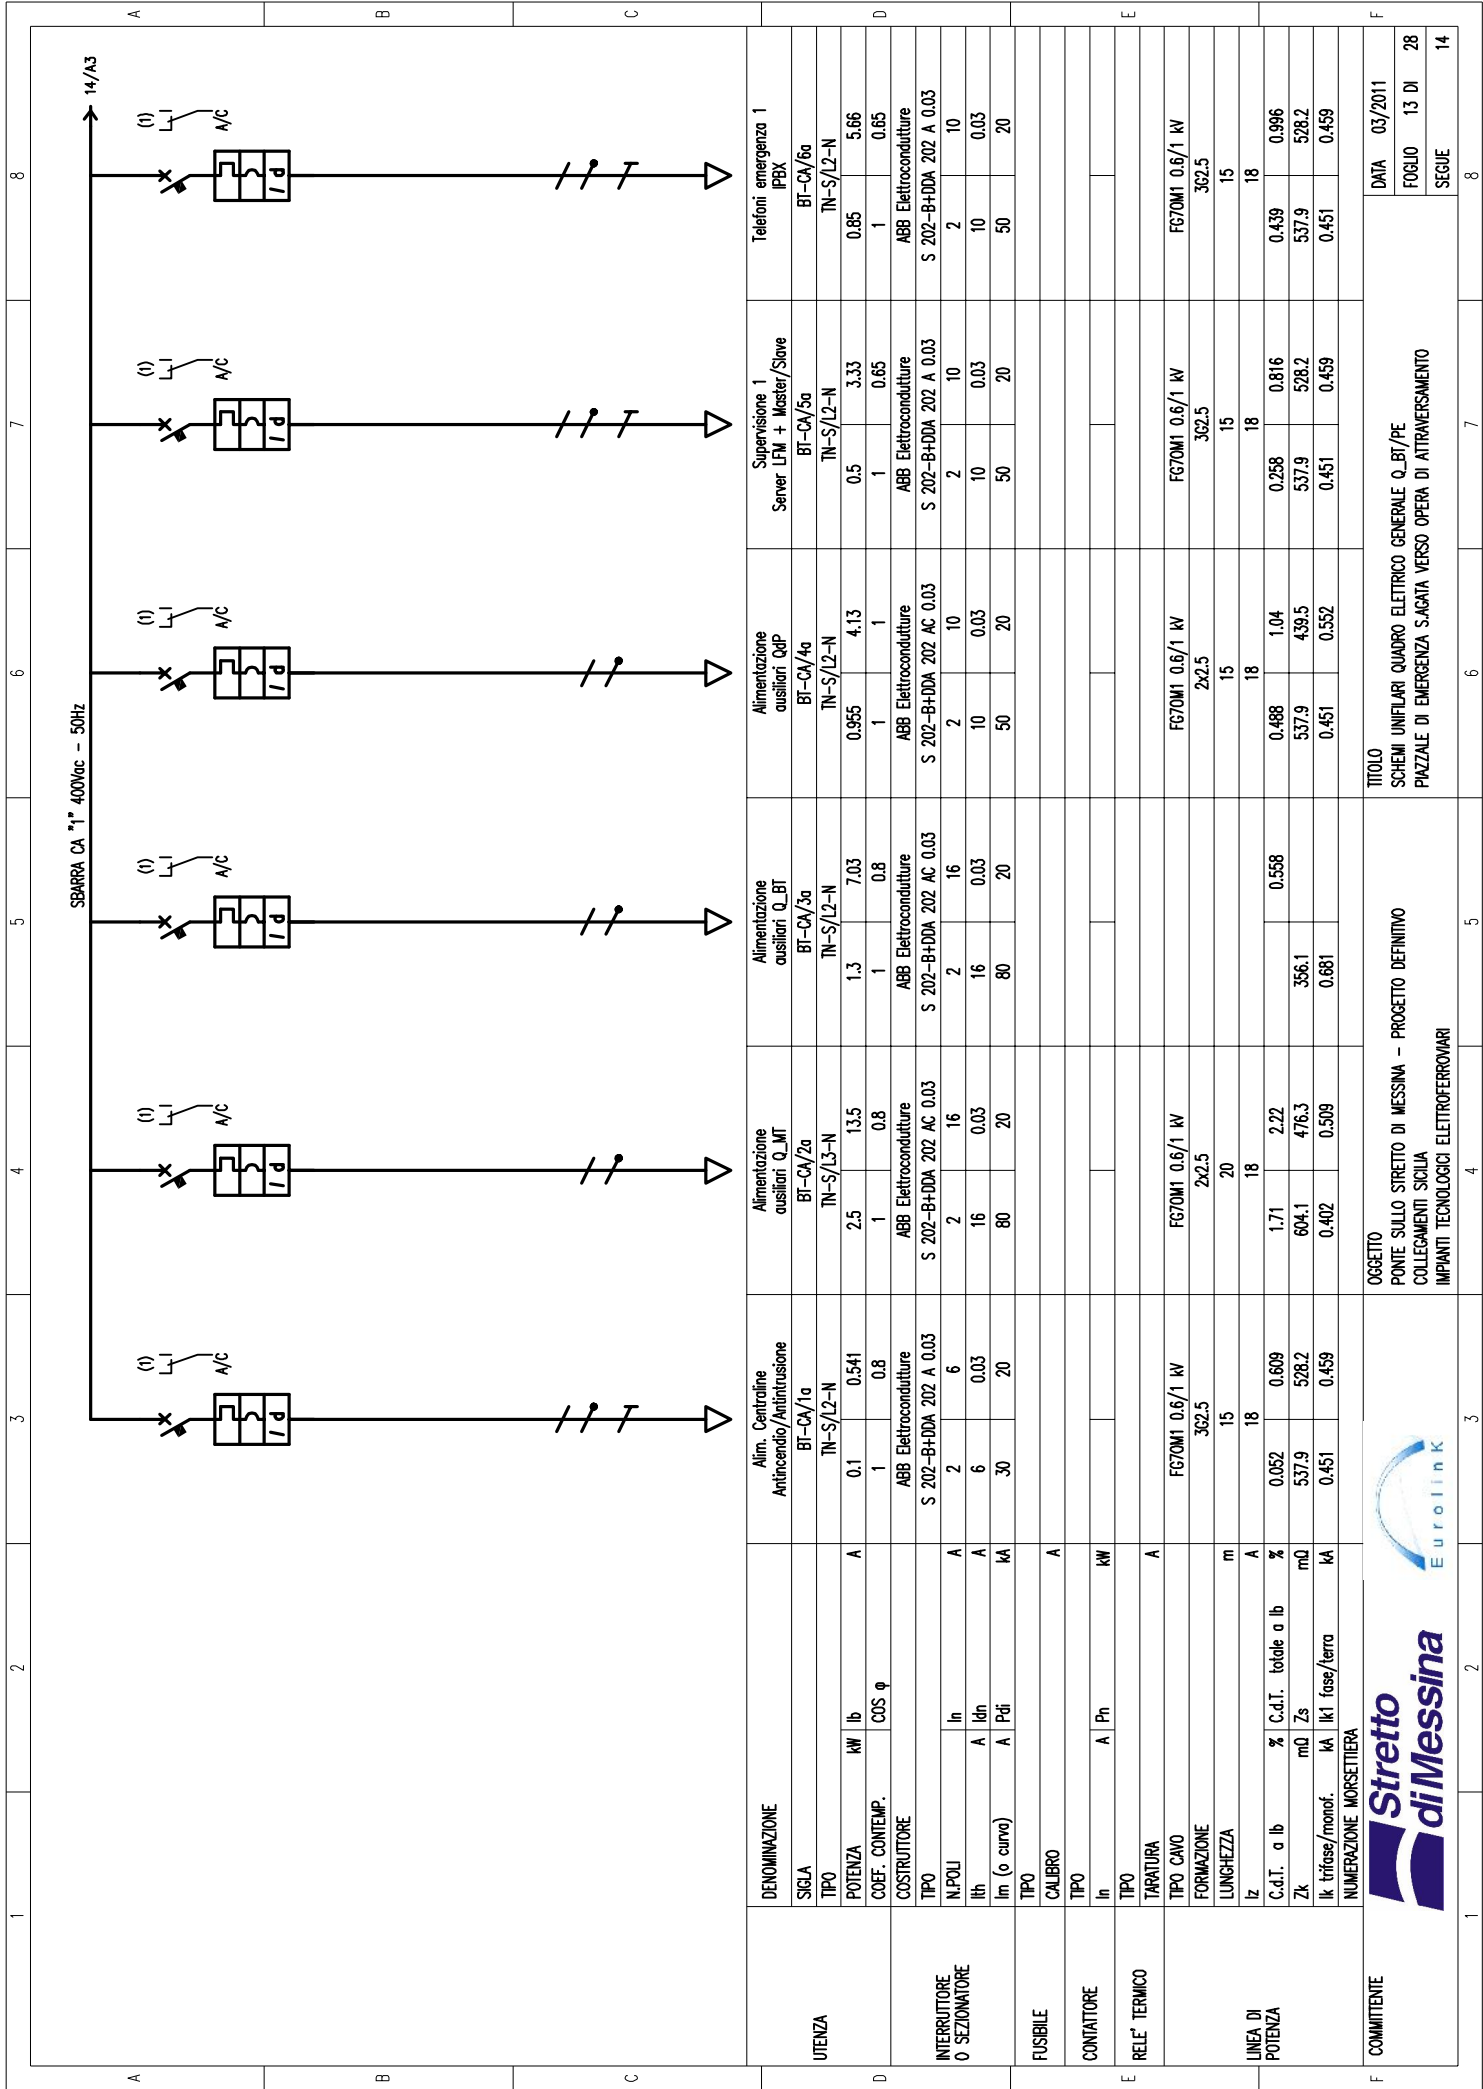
A B C D E F

1 2 3 4 5 6 7 8

14/A3

SBARRA CA "1" 400Vac - 50Hz

(1) A/C
(1) A/C
(1) A/C
(1) A/C
(1) A/C
(1) A/C

| | | | Alim. Centraline Antincendio/Antintrusione | Alimentazione ausiliari Q_MT | Alimentazione ausiliari Q_BT | Alimentazione ausiliari QdP | Supervisione 1 Server LFM + Master/Slave | Telefoni emergenza 1 IPBX |
|---|---|---|---|---|---|---|---|---|
| UTENZA | DENOMINAZIONE | | | | | | | |
| | SIGLA | | BT-CA/1a | BT-CA/2a | BT-CA/3a | BT-CA/4a | BT-CA/5a | BT-CA/6a |
| | TIPO | | TN-S/L2-N | TN-S/L3-N | TN-S/L2-N | TN-S/L2-N | TN-S/L2-N | TN-S/L2-N |
| | POTENZA kW / Ib A | | 0.1 / 0.541 | 2.5 / 13.5 | 1.3 / 7.03 | 0.955 / 4.13 | 0.5 / 3.33 | 0.85 / 5.66 |
| | COEF. CONTEMP. / COS φ | | 1 / 0.8 | 1 / 0.8 | 1 / 0.8 | 1 / 1 | 1 / 0.65 | 1 / 0.65 |
| INTERRUTTORE O SEZIONATORE | COSTRUTTORE | | ABB Elettrocondutture | ABB Elettrocondutture | ABB Elettrocondutture | ABB Elettrocondutture | ABB Elettrocondutture | ABB Elettrocondutture |
| | TIPO | | S 202-B+DDA 202 A 0.03 | S 202-B+DDA 202 AC 0.03 | S 202-B+DDA 202 AC 0.03 | S 202-B+DDA 202 AC 0.03 | S 202-B+DDA 202 A 0.03 | S 202-B+DDA 202 A 0.03 |
| | N.POLI / In A | | 2 / 6 | 2 / 16 | 2 / 16 | 2 / 10 | 2 / 10 | 2 / 10 |
| | Ith A / Idn A | | 6 / 0.03 | 16 / 0.03 | 16 / 0.03 | 10 / 0.03 | 10 / 0.03 | 10 / 0.03 |
| | Im (o curva) A / Pdi kA | | 30 / 20 | 80 / 20 | 80 / 20 | 50 / 20 | 50 / 20 | 50 / 20 |
| FUSIBILE | TIPO | | | | | | | |
| | CALIBRO | A | | | | | | |
| CONTATTORE | TIPO | | | | | | | |
| | In A / Pn | kW | | | | | | |
| RELE' TERMICO | TIPO | | | | | | | |
| | TARATURA | A | | | | | | |
| LINEA DI POTENZA | TIPO CAVO | | FG7OM1 0.6/1 kV | FG7OM1 0.6/1 kV | | FG7OM1 0.6/1 kV | FG7OM1 0.6/1 kV | FG7OM1 0.6/1 kV |
| | FORMAZIONE | | 3G2.5 | 2x2.5 | | 2x2.5 | 3G2.5 | 3G2.5 |
| | LUNGHEZZA | m | 15 | 20 | | 15 | 15 | 15 |
| | Iz | A | 18 | 18 | | 18 | 18 | 18 |
| | C.d.T. a Ib % / C.d.T. totale a Ib % | | 0.052 / 0.609 | 1.71 / 2.22 | / 0.558 | 0.488 / 1.04 | 0.258 / 0.816 | 0.439 / 0.996 |
| | Zk mΩ / Zs mΩ | | 537.9 / 528.2 | 604.1 / 476.3 | 356.1 / | 537.9 / 439.5 | 537.9 / 528.2 | 537.9 / 528.2 |
| | Ik trifase/monof. kA / Ik1 fase/terra kA | | 0.451 / 0.459 | 0.402 / 0.509 | 0.681 / | 0.451 / 0.552 | 0.451 / 0.459 | 0.451 / 0.459 |
| | NUMERAZIONE MORSETTIERA | | | | | | | |

COMMITTENTE
Stretto di Messina
Eurolink

OGGETTO
PONTE SULLO STRETTO DI MESSINA - PROGETTO DEFINITIVO
COLLEGAMENTI SICILIA
IMPIANTI TECNOLOGICI ELETTROFERROVIARI

TITOLO
SCHEMI UNIFILARI QUADRO ELETTRICO GENERALE Q_BT/PE
PIAZZALE DI EMERGENZA S.AGATA VERSO OPERA DI ATTRAVERSAMENTO

DATA 03/2011
FOGLIO 13 DI 28
SEGUE 14